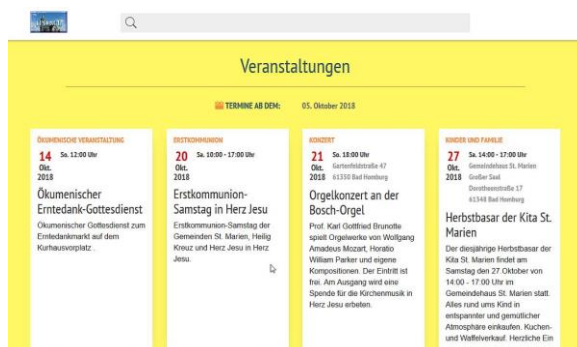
Veranstaltungen

TERMINE AB DEM: 05. Oktober 2018

ÖKUMENISCHE VERANSTALTUNG

14 Okt. 2018 So. 12:00 Uhr

Ökumenischer Erntedank-Gottesdienst

Ökumenischer Gottesdienst zum Erntedankmarkt auf dem Kurhausvorplatz .

ERSTKOMMUNION

20 Okt. 2018 Sa. 10:00 - 17:00 Uhr

Erstkommunion-Samstag in Herz Jesu

Erstkommunion-Samstag der Gemeinden St. Marien, Heilig Kreuz und Herz Jesu in Herz Jesu.

KONZERT

21 Okt. 2018 So. 18:00 Uhr Gartenfeldstraße 47 61350 Bad Homburg

Orgelkonzert an der Bosch-Orgel

Prof. Karl Gottfried Brunotte spielt Orgelwerke von Wolfgang Amadeus Mozart, Horatio William Parker und eigene Kompositionen. Der Eintritt ist frei. Am Ausgang wird eine Spende für die Kirchenmusik in Herz Jesu erbeten.

KINDER UND FAMILIE

27 Okt. 2018 Sa. 14:00 - 17:00 Uhr Gemeindehaus St. Marien Großer Saal Dorotheenstraße 17 61348 Bad Homburg

Herbstbasar der Kita St. Marien

Der diesjährige Herbstbasar der Kita St. Marien findet am Samstag den 27 Oktober von 14:00 - 17:00 Uhr im Gemeindehaus St. Marien statt. Alles rund ums Kind in entspannter und gemütlicher Atmosphäre einkaufen. Kuchen- und Waffelverkauf. Herzliche Ein